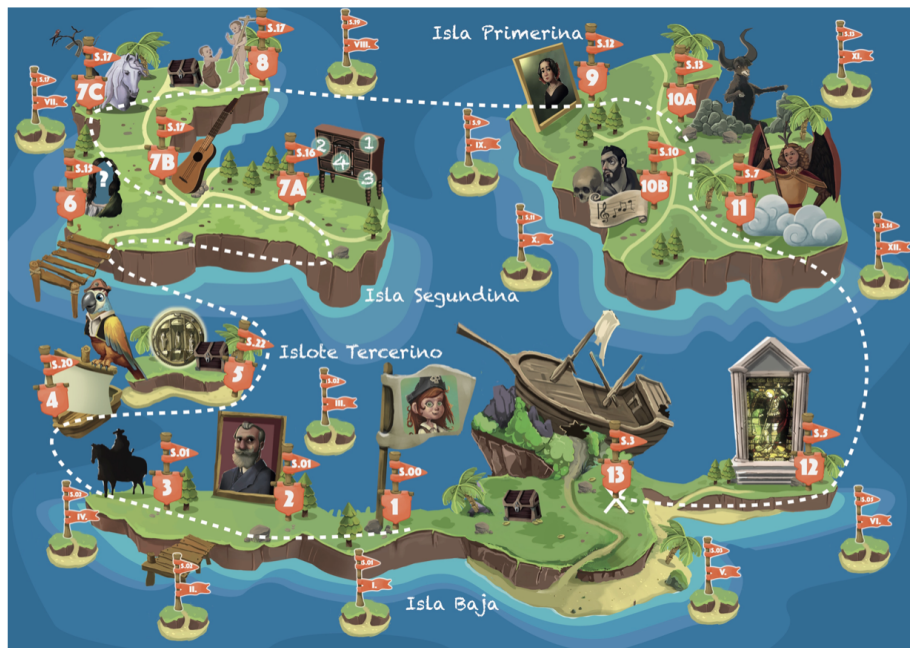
Isla Primerina

S.17
7C
S.17
8
S.19
VIII.
S.17
VII.
S.17
7B
S.12
9
S.13
10A
S.11
XI.
S.10
IX.
2
1
4
3
S.16
7A
S.15
6
S.10
10B
S.7
11
S.11
X.
S.14
XII.
Isla Segundina
S.20
4
S.22
5
Islote Tercerino
S.02
III.
S.3
13
S.5
12
S.01
3
S.01
2
S.00
1
S.02
IV.
S.03
II.
S.01
I.
S.03
V.
S.07
VI.
Isla Baja